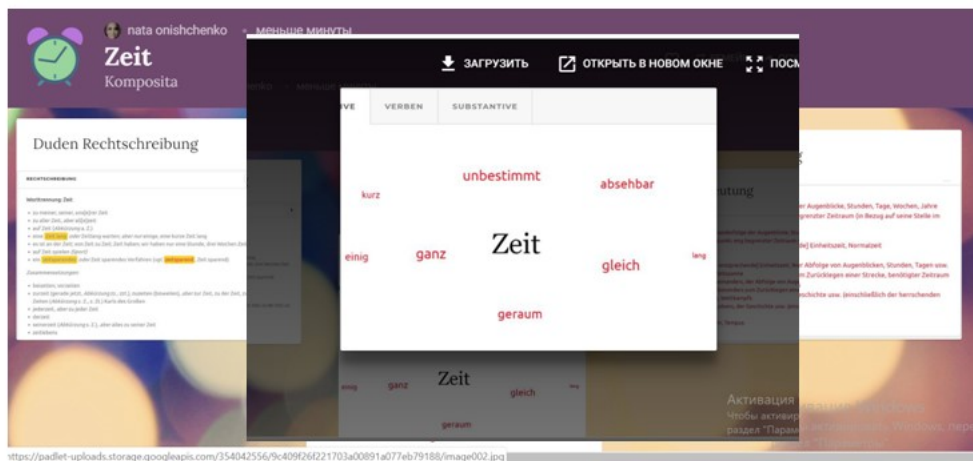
nata onishchenko • меньше минуты

Zeit

Komposita

ЗАГРУЗИТЬ ОТКРЫТЬ В НОВОМ ОКНЕ ПОСМ

VE VERBEN SUBSTANTIVE

Duden Rechtschreibung

RECHTSCHREIBUNG

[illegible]

unbestimmt

kurz

absehbar

Zeit

einig

ganz

gleich

lang

geraum

Zeit

ganz

gleich

geraum

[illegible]

Активация

Чтобы активир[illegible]

https://padlet-uploads.storage.googleapis.com/354042556/9c409f26f221703a00891a077eb79188/image002.jpg